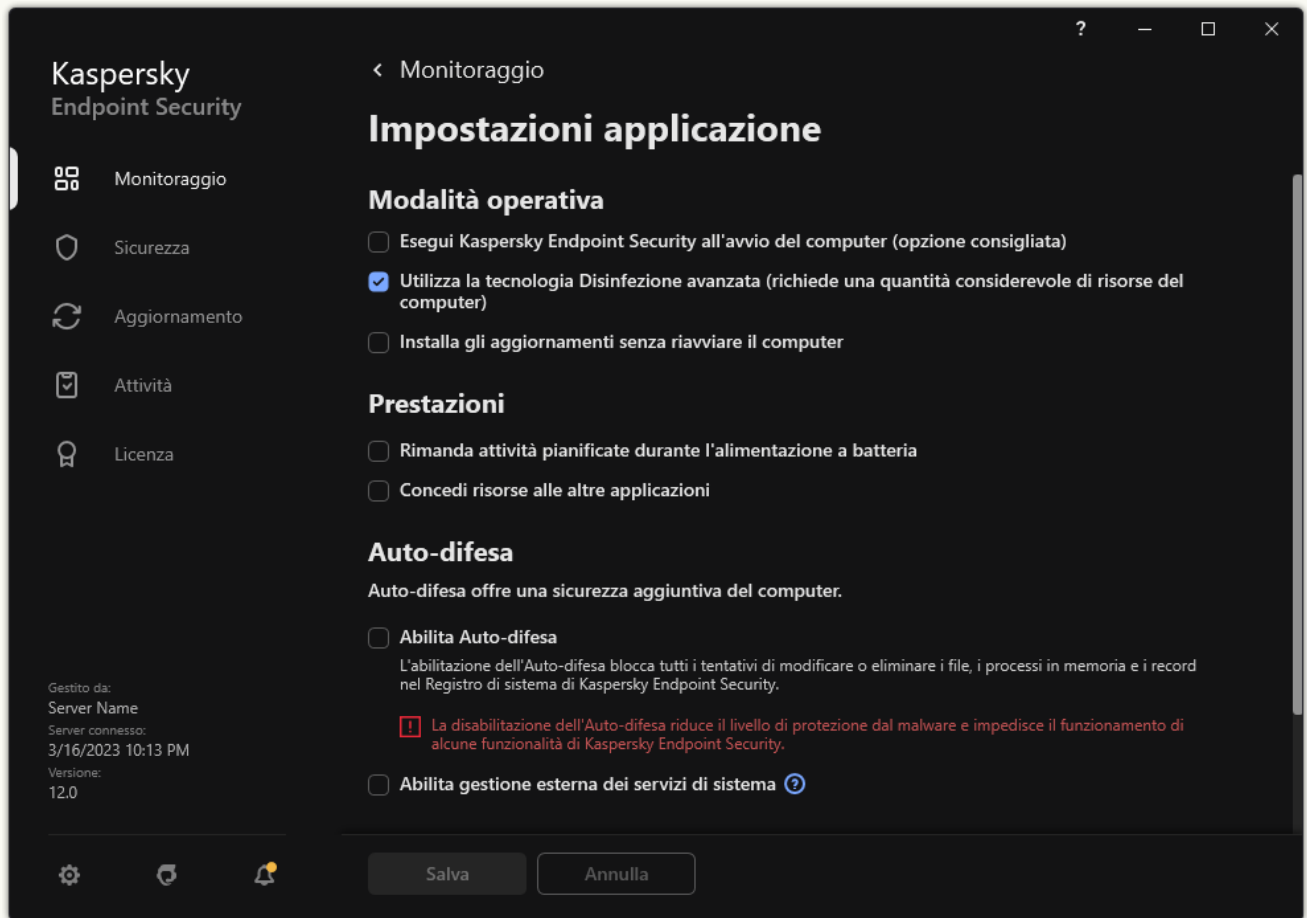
?

Kaspersky
Endpoint Security

Monitoraggio

Sicurezza

Aggiornamento

Attività

Licenza

Gestito da:
Server Name
Server connesso:
3/16/2023 10:13 PM
Versione:
12.0

< Monitoraggio

Impostazioni applicazione

Modalità operativa

Esegui Kaspersky Endpoint Security all'avvio del computer (opzione consigliata)

Utilizza la tecnologia Disinfezione avanzata (richiede una quantità considerevole di risorse del computer)

Installa gli aggiornamenti senza riavviare il computer

Prestazioni

Rimanda attività pianificate durante l'alimentazione a batteria

Concedi risorse alle altre applicazioni

Auto-difesa

Auto-difesa offre una sicurezza aggiuntiva del computer.

Abilita Auto-difesa

L'abilitazione dell'Auto-difesa blocca tutti i tentativi di modificare o eliminare i file, i processi in memoria e i record nel Registro di sistema di Kaspersky Endpoint Security.

La disabilitazione dell'Auto-difesa riduce il livello di protezione dal malware e impedisce il funzionamento di alcune funzionalità di Kaspersky Endpoint Security.

Abilita gestione esterna dei servizi di sistema

Salva

Annulla